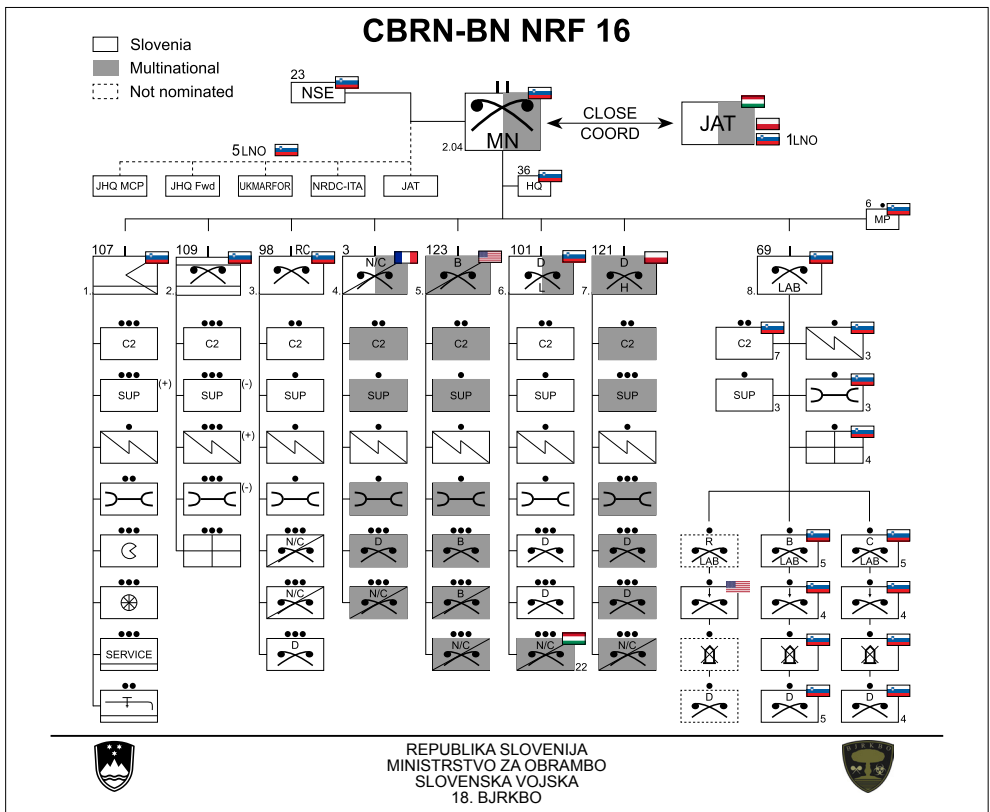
CBRN-BN NRF 16

Slovenia
Multinational
Not nominated

23
NSE

5LNO

JHQ MCP
JHQ Fwd
UKMARFOR
NRDC-ITA
JAT

II
MN
2.04

CLOSE
COORD

JAT
1LNO

36
HQ

6
MP

107
1.
C2
SUP (+)
SERVICE

109
2.
C2
SUP (-)
(+)
(-)

98 RC
3.
C2
SUP
N/C
N/C
D

3
N/C
4.
C2
SUP
D
N/C

123
B
5.
C2
SUP
B
B
N/C

101
D
L
6.
C2
SUP
D
D
N/C
22

121
D
H
7.
C2
SUP
D
D
N/C

69
LAB
8.
C2
7
3
SUP
3
3
4

R
LAB
B
LAB
5
C
LAB
5
4
4
D
D
5
D
4

REPUBLIKA SLOVENIJA
MINISTRSTVO ZA OBRAMBO
SLOVENSKA VOJSKA
18. BJRKBO